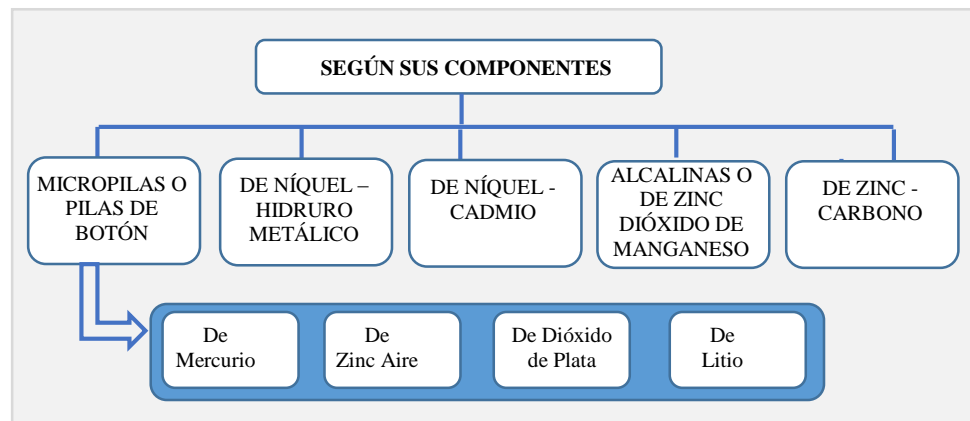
SEGÚN SUS COMPONENTES

MICROPILAS O PILAS DE BOTÓN

DE NÍQUEL – HIDRURO METÁLICO

DE NÍQUEL - CADMIO

ALCALINAS O DE ZINC DIÓXIDO DE MANGANESO

DE ZINC - CARBONO

De Mercurio

De Zinc Aire

De Dióxido de Plata

De Litio